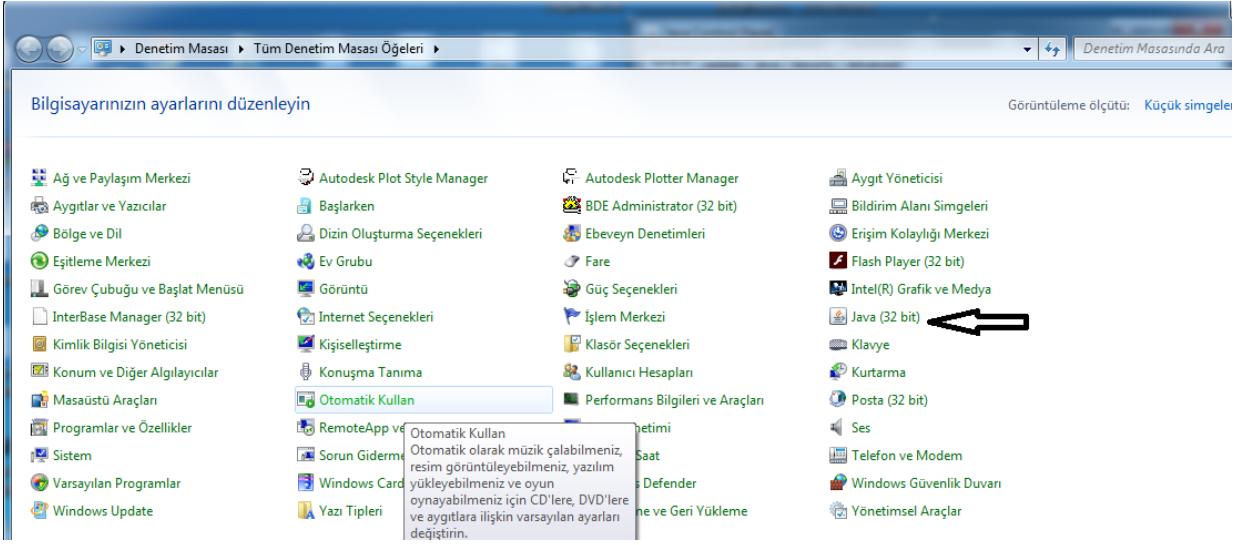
Denetim Masası ▸ Tüm Denetim Masası Öğeleri ▸

Denetim Masasında Ara

Bilgisayarınızın ayarlarını düzenleyin

Görüntüleme ölçütü: Küçük simgeler

Ağ ve Paylaşım Merkezi
Aygıtlar ve Yazıcılar
Bölge ve Dil
Eşitleme Merkezi
Görev Çubuğu ve Başlat Menüsü
InterBase Manager (32 bit)
Kimlik Bilgisi Yöneticisi
Konum ve Diğer Algılayıcılar
Masaüstü Araçları
Programlar ve Özellikler
Sistem
Varsayılan Programlar
Windows Update

Autodesk Plot Style Manager
Başlarken
Dizin Oluşturma Seçenekleri
Ev Grubu
Görüntü
Internet Seçenekleri
Kişiselleştirme
Konuşma Tanıma
Otomatik Kullan
RemoteApp ve
Sorun Giderme
Windows Card
Yazı Tipleri

Autodesk Plotter Manager
BDE Administrator (32 bit)
Ebeveyn Denetimleri
Fare
Güç Seçenekleri
İşlem Merkezi
Klasör Seçenekleri
Kullanıcı Hesapları
Performans Bilgileri ve Araçları
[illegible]netimi
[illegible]Saat
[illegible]s Defender
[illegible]ne ve Geri Yükleme

Otomatik Kullan
Otomatik olarak müzik çalabilmeniz, resim görüntüleyebilmeniz, yazılım yükleyebilmeniz ve oyun oynayabilmeniz için CD'lere, DVD'lere ve aygıtlara ilişkin varsayılan ayarları değiştirin.

Aygıt Yöneticisi
Bildirim Alanı Simgeleri
Erişim Kolaylığı Merkezi
Flash Player (32 bit)
Intel(R) Grafik ve Medya
Java (32 bit)
Klavye
Kurtarma
Posta (32 bit)
Ses
Telefon ve Modem
Windows Güvenlik Duvarı
Yönetimsel Araçlar